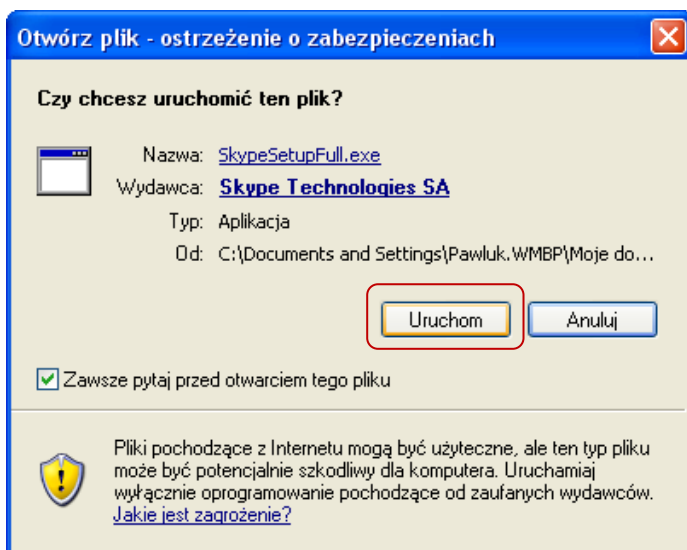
Otwórz plik - ostrzeżenie o zabezpieczeniach

Czy chcesz uruchomić ten plik?

Nazwa: SkypeSetupFull.exe
Wydawca: Skype Technologies SA
Typ: Aplikacja
Od: C:\Documents and Settings\Pawluk.WMBP\Moje do...

Uruchom
Anuluj

Zawsze pytaj przed otwarciem tego pliku

Pliki pochodzące z Internetu mogą być użyteczne, ale ten typ pliku może być potencjalnie szkodliwy dla komputera. Uruchamiaj wyłącznie oprogramowanie pochodzące od zaufanych wydawców. Jakie jest zagrożenie?